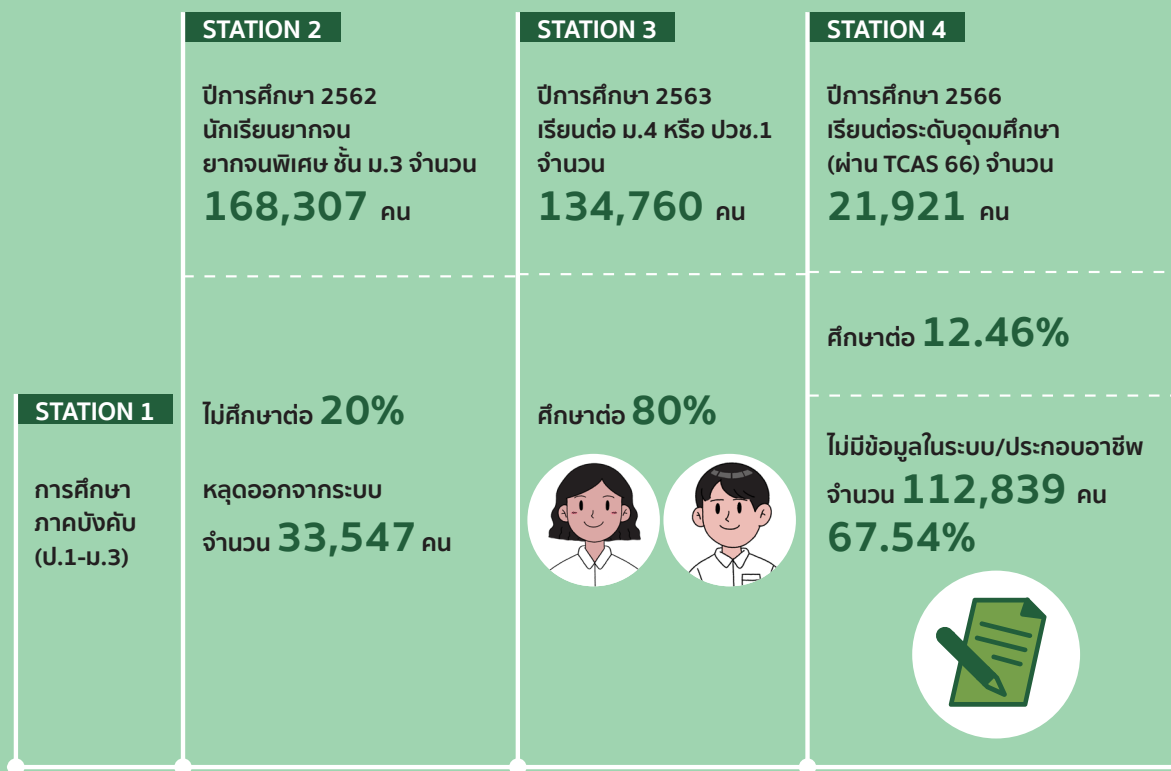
STATION 2

ปีการศึกษา 2562 นักเรียนยากจน ยากจนพิเศษ ชั้น ม.3 จำนวน 168,307 คน

ไม่ศึกษาต่อ 20%

หลุดออกจากระบบ จำนวน 33,547 คน

STATION 3

ปีการศึกษา 2563 เรียนต่อ ม.4 หรือ ปวช.1 จำนวน 134,760 คน

ศึกษาต่อ 80%

STATION 4

ปีการศึกษา 2566 เรียนต่อระดับอุดมศึกษา (ผ่าน TCAS 66) จำนวน 21,921 คน

ศึกษาต่อ 12.46%

ไม่มีข้อมูลในระบบ/ประกอบอาชีพ จำนวน 112,839 คน 67.54%

STATION 1

การศึกษาภาคบังคับ (ป.1-ม.3)